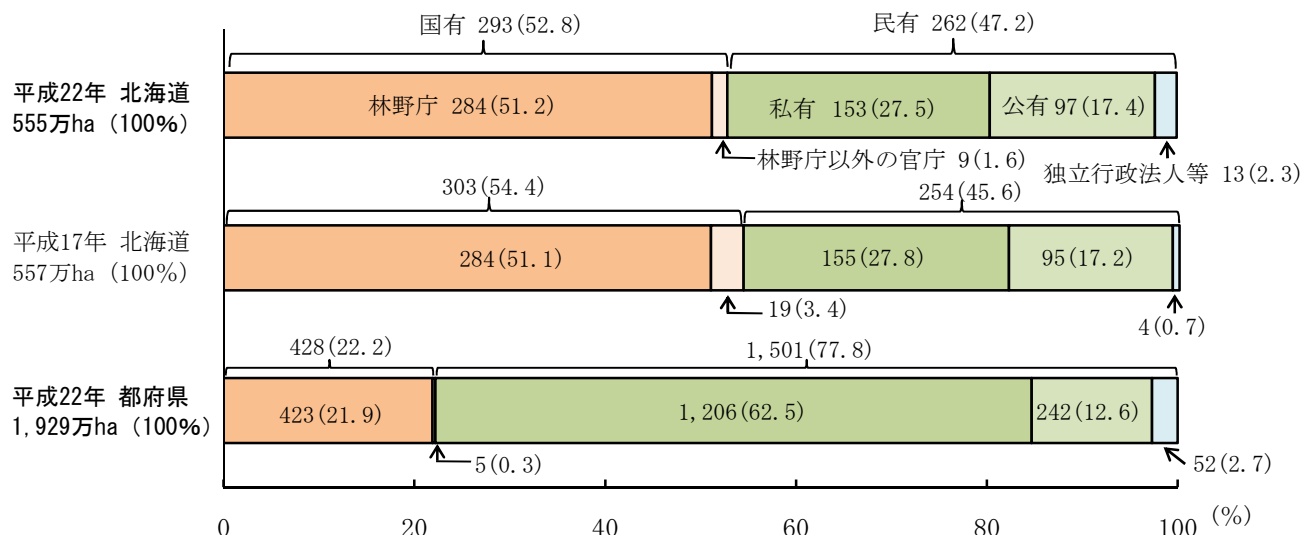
国有 293(52.8)

民有 262(47.2)

平成22年 北海道
555万ha (100%)

林野庁 284(51.2)

私有 153(27.5)

公有 97(17.4)

林野庁以外の官庁 9(1.6)

独立行政法人等 13(2.3)

303(54.4)

254(45.6)

平成17年 北海道
557万ha (100%)

284(51.1)

155(27.8)

95(17.2)

19(3.4)

4(0.7)

428(22.2)

1,501(77.8)

平成22年 都府県
1,929万ha (100%)

423(21.9)

1,206(62.5)

242(12.6)

5(0.3)

52(2.7)

0 20 40 60 80 100 (%)